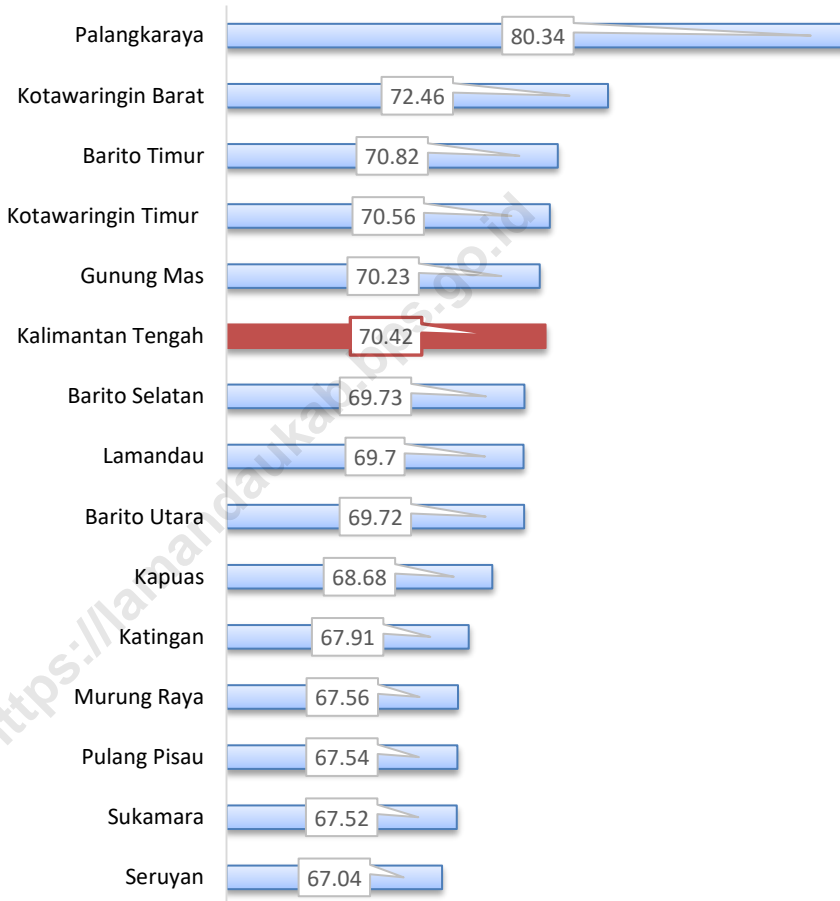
| Palangkaraya | 80.34 |
|---|---|
| Kotawaringin Barat | 72.46 |
| Barito Timur | 70.82 |
| Kotawaringin Timur | 70.56 |
| Gunung Mas | 70.23 |
| Kalimantan Tengah | 70.42 |
| Barito Selatan | 69.73 |
| Lamandau | 69.7 |
| Barito Utara | 69.72 |
| Kapuas | 68.68 |
| Katingan | 67.91 |
| Murung Raya | 67.56 |
| Pulang Pisau | 67.54 |
| Sukamara | 67.52 |
| Seruyan | 67.04 |

https://lamandaukab.bps.go.id